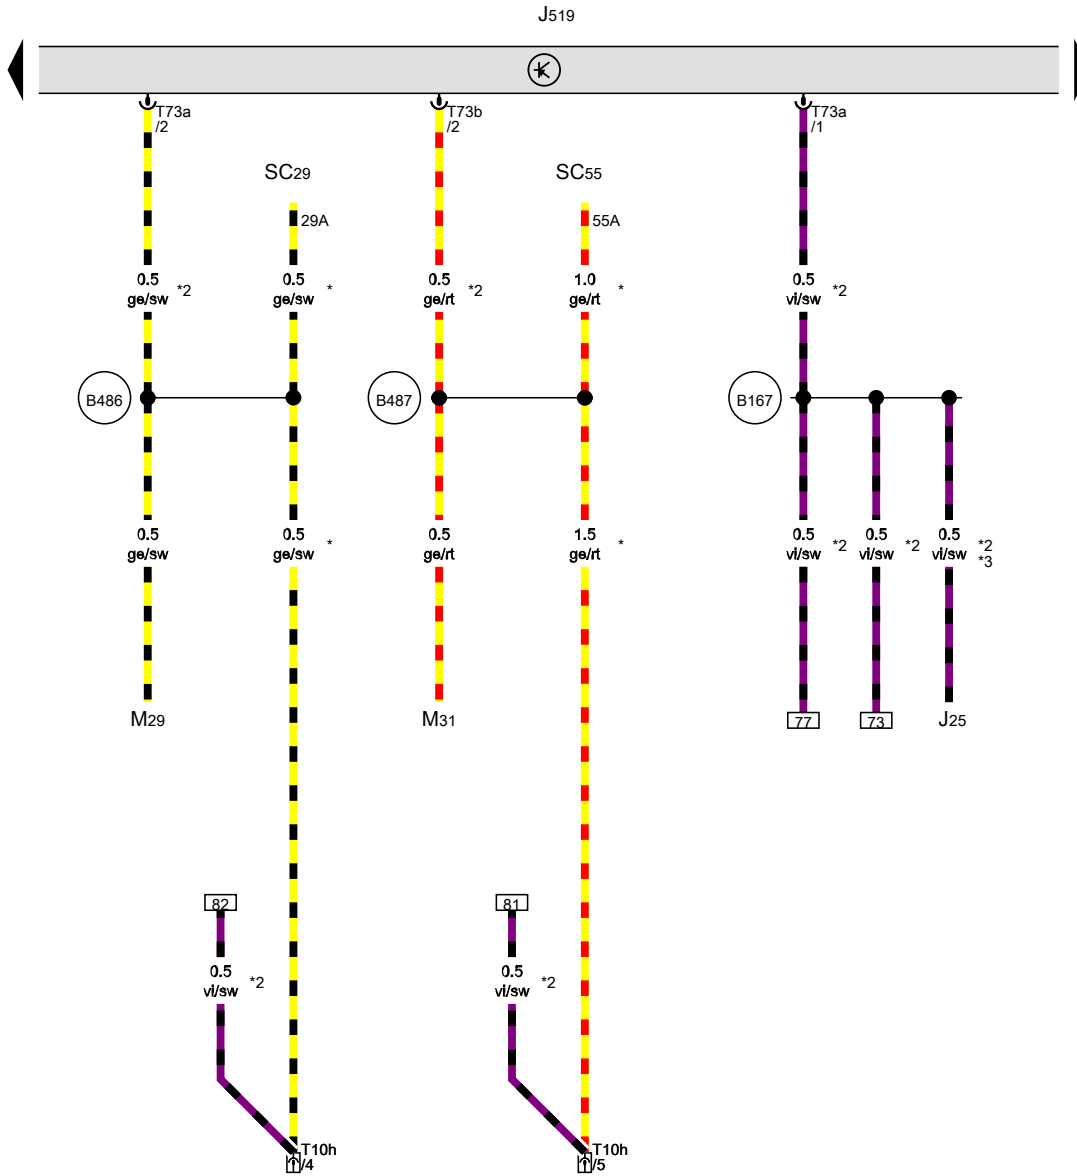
J519

T73a
/2

T73b
/2

T73a
/1

SC29

29A

SC55

55A

0.5
ge/sw *2

0.5
ge/sw *

0.5
ge/rt *2

1.0
ge/rt *

0.5
vi/sw *2

B486

B487

B167

0.5
ge/sw

0.5
ge/sw *

0.5
ge/rt

1.5
ge/rt *

0.5
vi/sw *2

0.5
vi/sw *2

0.5
vi/sw *2
*3

M29

M31

77

73

J25

82

81

0.5
vi/sw *2

0.5
vi/sw *2

T10h
/4

T10h
/5